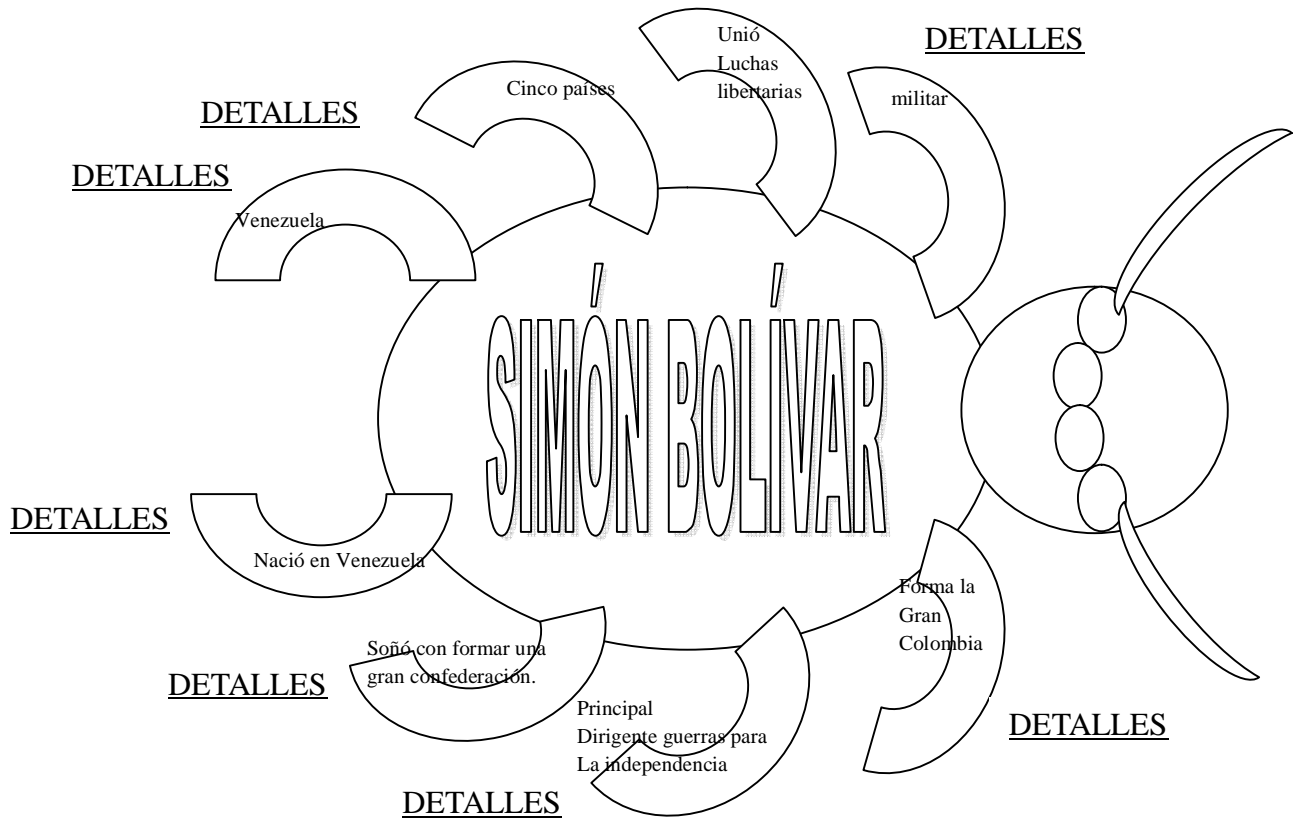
DETALLES

Unió
Luchas
libertarias

DETALLES

Cinco países

DETALLES

militar

DETALLES

Venezuela

SIMÓN BOLÍVAR

DETALLES

Nació en Venezuela

Forma la
Gran
Colombia

Soñó con formar una gran confederación.

DETALLES

Principal
Dirigente guerras para
La independencia

DETALLES

DETALLES